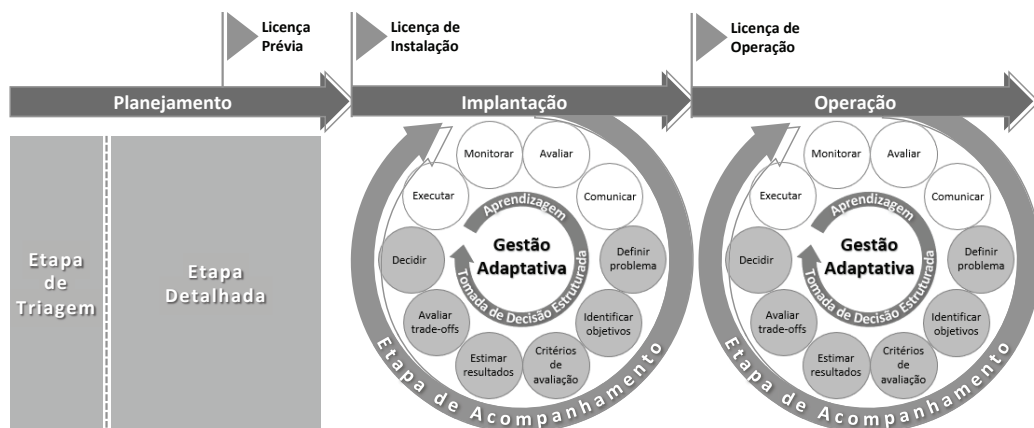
Licença Prévia

Licença de Instalação

Licença de Operação

Planejamento

Implantação

Operação

Etapa de Triagem

Etapa Detalhada

Monitorar

Avaliar

Executar

Comunicar

Aprendizagem

Gestão Adaptativa

Tomada de Decisão Estruturada

Decidir

Definir problema

Avaliar trade-offs

Identificar objetivos

Estimar resultados

Critérios de avaliação

Etapa de Acompanhamento

Monitorar

Avaliar

Executar

Comunicar

Aprendizagem

Gestão Adaptativa

Tomada de Decisão Estruturada

Decidir

Definir problema

Avaliar trade-offs

Identificar objetivos

Estimar resultados

Critérios de avaliação

Etapa de Acompanhamento